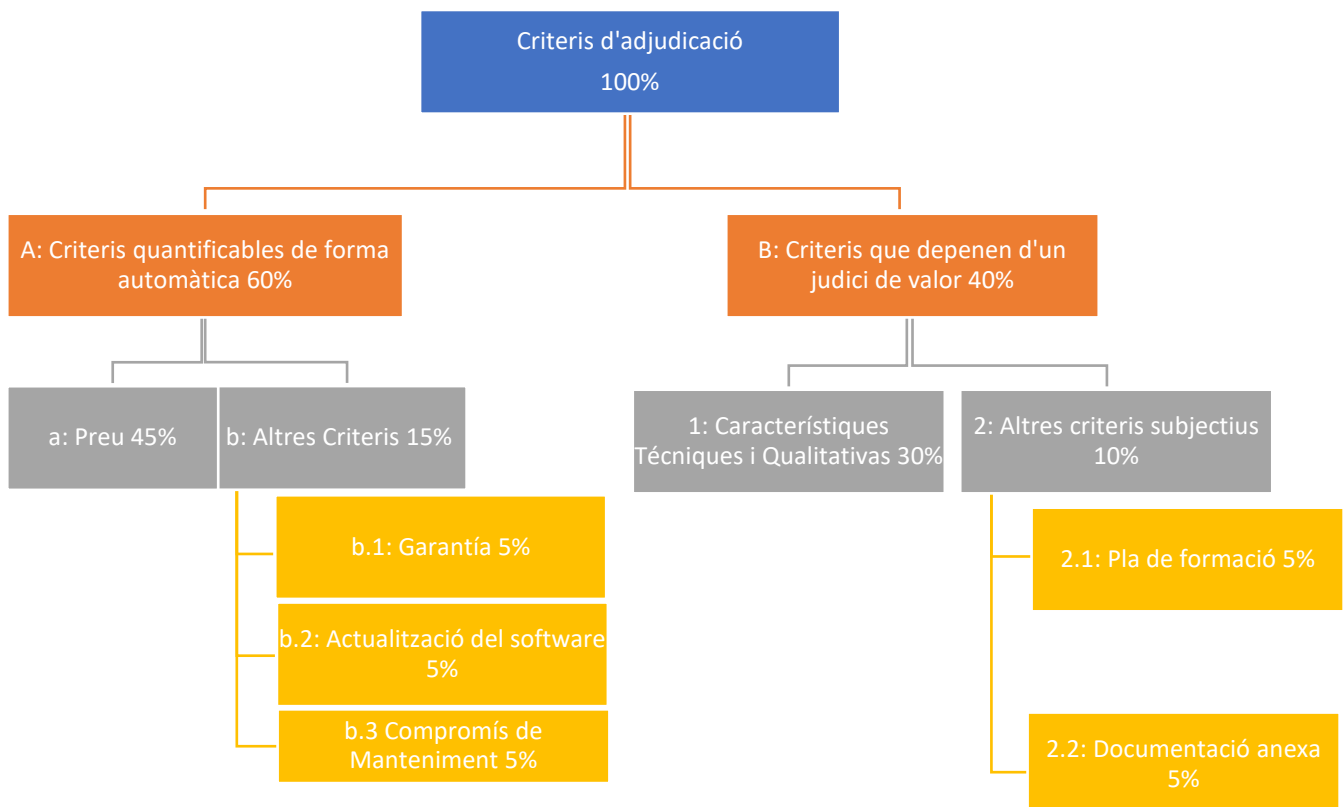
Criteris d'adjudicació
100%

A: Criteris quantificables de forma automàtica 60%

a: Preu 45%

b: Altres Criteris 15%

b.1: Garantía 5%

b.2: Actualització del software 5%

b.3 Compromís de Manteniment 5%

B: Criteris que depenen d'un judici de valor 40%

1: Característiques Técniques i Qualitativas 30%

2: Altres criteris subjectius 10%

2.1: Pla de formació 5%

2.2: Documentació anexa 5%